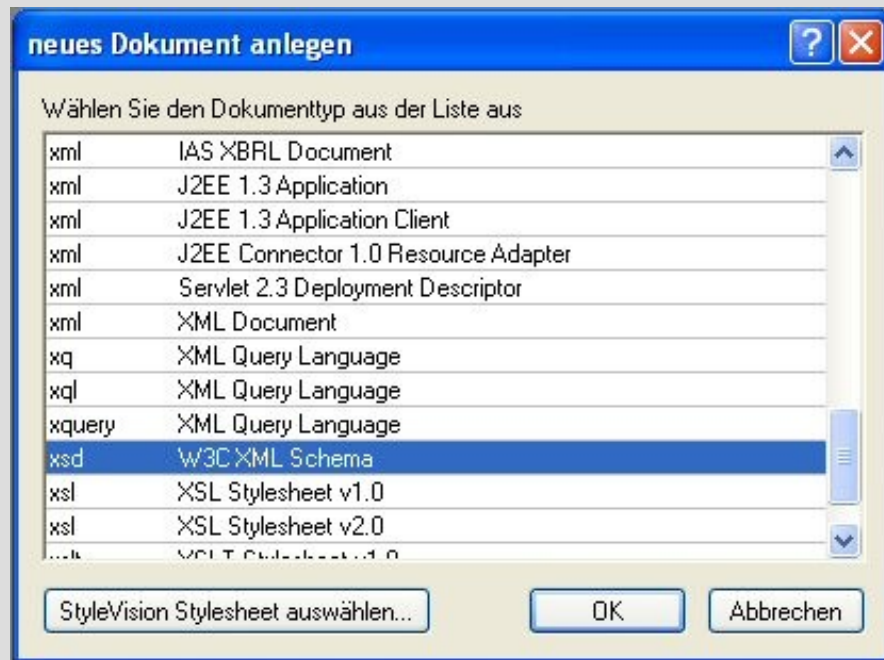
neues Dokument anlegen

?

Wählen Sie den Dokumenttyp aus der Liste aus

| | |
|---|---|
| xml | IAS XBRL Document |
| xml | J2EE 1.3 Application |
| xml | J2EE 1.3 Application Client |
| xml | J2EE Connector 1.0 Resource Adapter |
| xml | Servlet 2.3 Deployment Descriptor |
| xml | XML Document |
| xq | XML Query Language |
| xql | XML Query Language |
| xquery | XML Query Language |
| xsd | W3C XML Schema |
| xsl | XSL Stylesheet v1.0 |
| xsl | XSL Stylesheet v2.0 |
| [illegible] | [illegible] |

StyleVision Stylesheet auswählen...

OK

Abbrechen